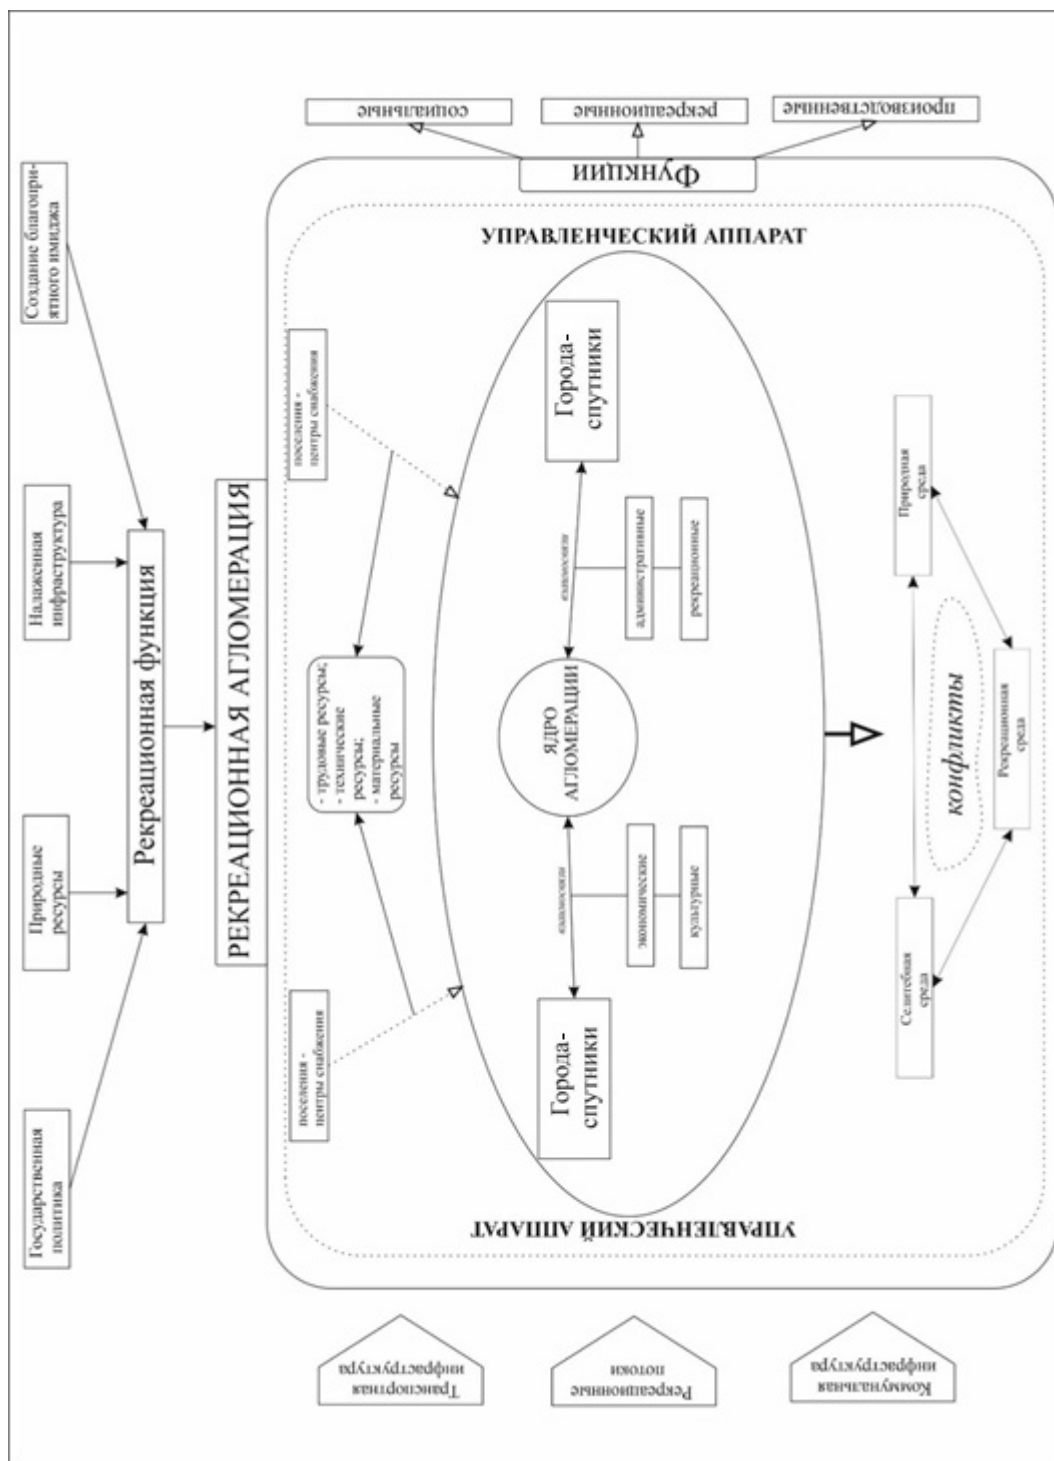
Государственная политика

Природные ресурсы

Налаженная инфраструктура

Создание благоприятного имиджа

Рекреационная функция

РЕКРЕАЦИОННАЯ АГЛОМЕРАЦИЯ

Функции

производственные

рекреационные

социальные

УПРАВЛЕНЧЕСКИЙ АППАРАТ

поселения - центры снабжения

- трудовые ресурсы;
- технические ресурсы;
- материальные ресурсы

поселения - центры снабжения

Города-спутники

взаимосвязи

административные

рекреационные

ЯДРО АГЛОМЕРАЦИИ

взаимосвязи

экономические

культурные

Города-спутники

УПРАВЛЕНЧЕСКИЙ АППАРАТ

Природная среда

конфликты

Рекреационная среда

Селитебная среда

Транспортная инфраструктура

Рекреационные потоки

Коммунальная инфраструктура